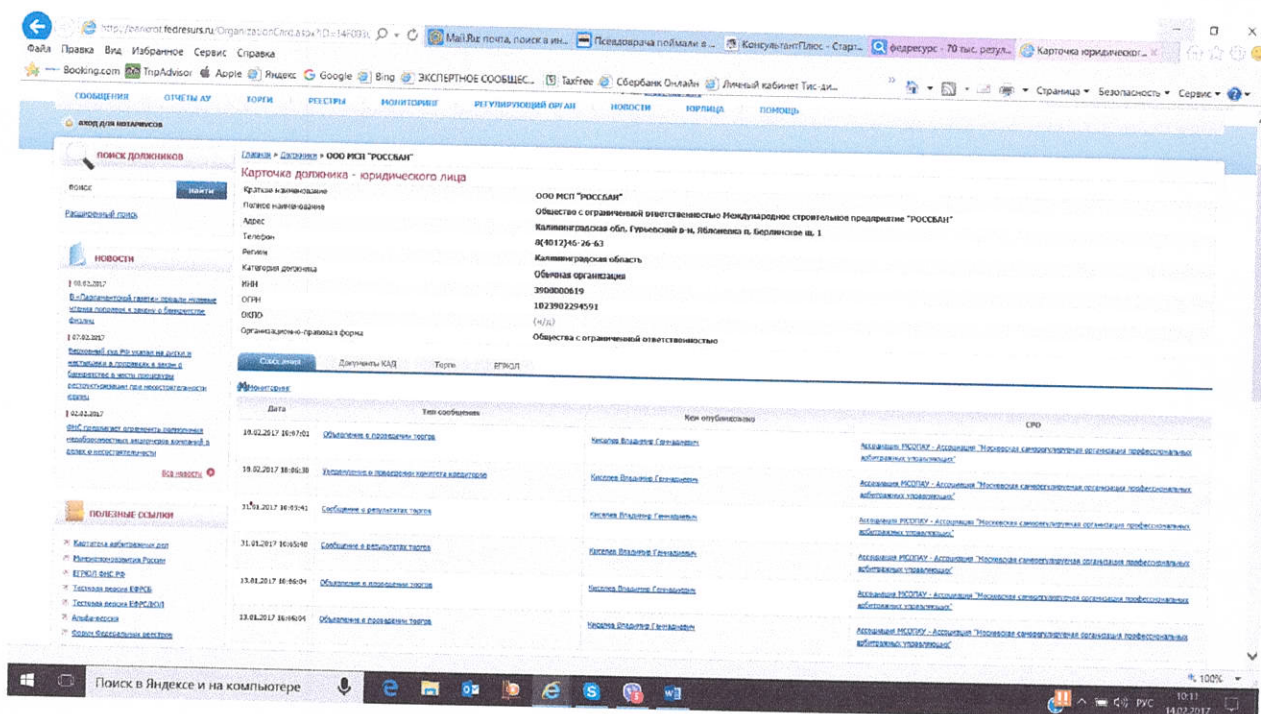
http://bankrot.fedresurs.ru/OrganizationCard.aspx?ID=14F03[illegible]

Mail.Ru: почта, поиск в ин... | Псевдоврача поймали в ... | КонсультантПлюс - Старт... | федресурс - 70 тыс. резуль... | Карточка юридическог...

Файл Правка Вид Избранное Сервис Справка

Booking.com TripAdvisor Apple Яндекс Google Bing ЭКСПЕРТНОЕ СООБЩЕС... TaxFree Сбербанк Онлайн Личный кабинет Тис-ди...

Страница ▾ Безопасность ▾ Сервис ▾

СООБЩЕНИЯ ОТЧЕТЫ АУ ТОРГИ РЕЕСТРЫ МОНИТОРИНГ РЕГУЛИРУЮЩИЙ ОРГАН НОВОСТИ ЮРЛИЦА ПОМОЩЬ

ВХОД ДЛЯ НОТАРИУСОВ

ПОИСК ДОЛЖНИКОВ

поиск НАЙТИ

Расширенный поиск

НОВОСТИ

08.02.2017
В «Парламентской газете» прошли позитивные отзывы поправок к закону о банкротстве физлиц

07.02.2017
Верховный суд РФ указал на доступ к участникам в процедурах в делах о банкротстве в части процедуры реструктуризации при несостоятельности

02.02.2017
ФНС предлагает отменить полномочия недобросовестных арбитражных управляющих в делах о несостоятельности

Все новости

ПОЛЕЗНЫЕ ССЫЛКИ

Картотека арбитражных дел
Минэкономразвития России
ЕГРЮЛ ФНС РФ
Тестовая версия ЕФРСБ
Тестовая версия ЕФРСДЮЛ
Альфа-версия
Форум Федеральных реестров

Главная » Должники » ООО МСП "РОССБАН"

Карточка должника - юридического лица

| | |
|---|---|
| Краткое наименование | ООО МСП "РОССБАН" |
| Полное наименование | Общество с ограниченной ответственностью Международное строительное предприятие "РОССБАН" |
| Адрес | Калининградская обл, Гурьевский р-н, Яблоневка п, Берлинское ш, 1 |
| Телефон | 8(4012)46-26-63 |
| Регион | Калининградская область |
| Категория должника | Обычная организация |
| ИНН | 3900000619 |
| ОГРН | 1023902294591 |
| ОКПО | (н/д) |
| Организационно-правовая форма | Общества с ограниченной ответственностью |

Сообщения | Документы КАД | Торги | ЕГРЮЛ

Мониторинг

| Дата | Тип сообщения | Кем опубликовано | СРО |
|---|---|---|---|
| 10.02.2017 10:07:01 | Объявление о проведении торгов | Киселев Владимир Геннадьевич | Ассоциация МСОПАУ - Ассоциация "Московская саморегулируемая организация профессиональных арбитражных управляющих" |
| 10.02.2017 10:06:30 | Уведомление о проведении комитета кредиторов | Киселев Владимир Геннадьевич | Ассоциация МСОПАУ - Ассоциация "Московская саморегулируемая организация профессиональных арбитражных управляющих" |
| 31.01.2017 10:03:41 | Сообщение о результатах торгов | Киселев Владимир Геннадьевич | Ассоциация МСОПАУ - Ассоциация "Московская саморегулируемая организация профессиональных арбитражных управляющих" |
| 31.01.2017 10:05:40 | Сообщение о результатах торгов | Киселев Владимир Геннадьевич | Ассоциация МСОПАУ - Ассоциация "Московская саморегулируемая организация профессиональных арбитражных управляющих" |
| 13.01.2017 10:06:04 | Объявление о проведении торгов | Киселев Владимир Геннадьевич | Ассоциация МСОПАУ - Ассоциация "Московская саморегулируемая организация профессиональных арбитражных управляющих" |
| 13.01.2017 10:06:04 | Объявление о проведении торгов | Киселев Владимир Геннадьевич | Ассоциация МСОПАУ - Ассоциация "Московская саморегулируемая организация профессиональных арбитражных управляющих" |

100%

Поиск в Яндексе и на компьютере

РУС 10:11 14.02.2017